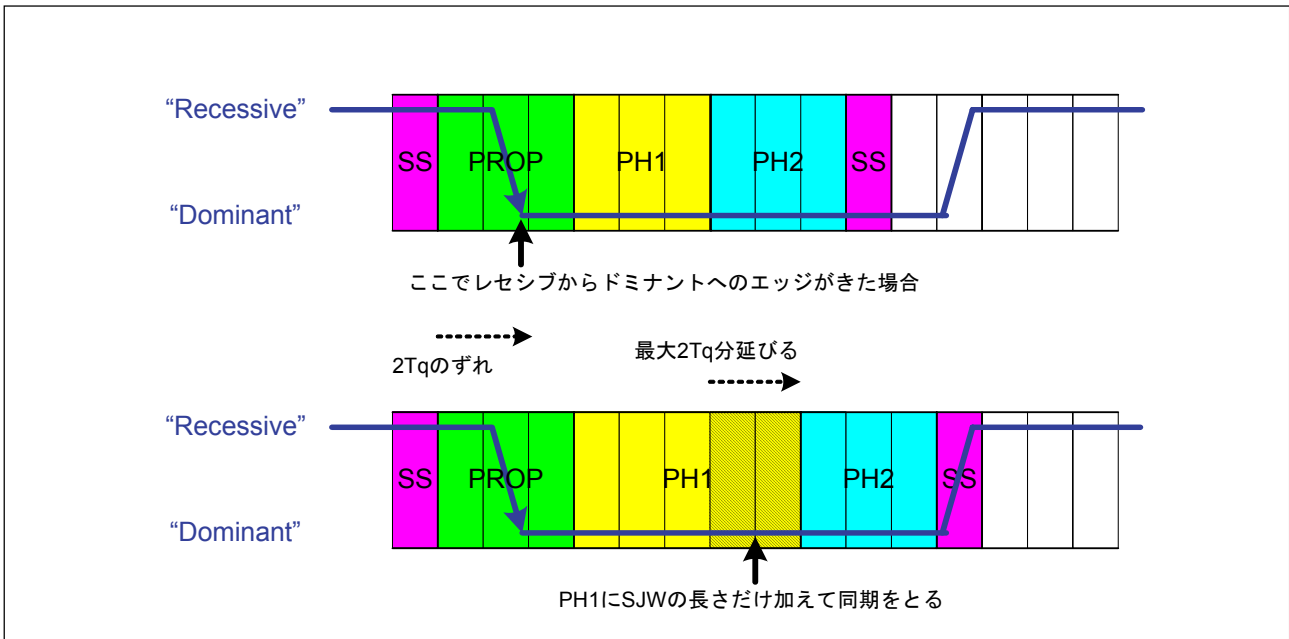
"Recessive"

SS PROP PH1 PH2 SS

"Dominant"

ここでレセシブからドミナントへのエッジがきた場合

2Tqのずれ

最大2Tq分延びる

"Recessive"

SS PROP PH1 PH2 SS

"Dominant"

PH1にSJWの長さだけ加えて同期をとる